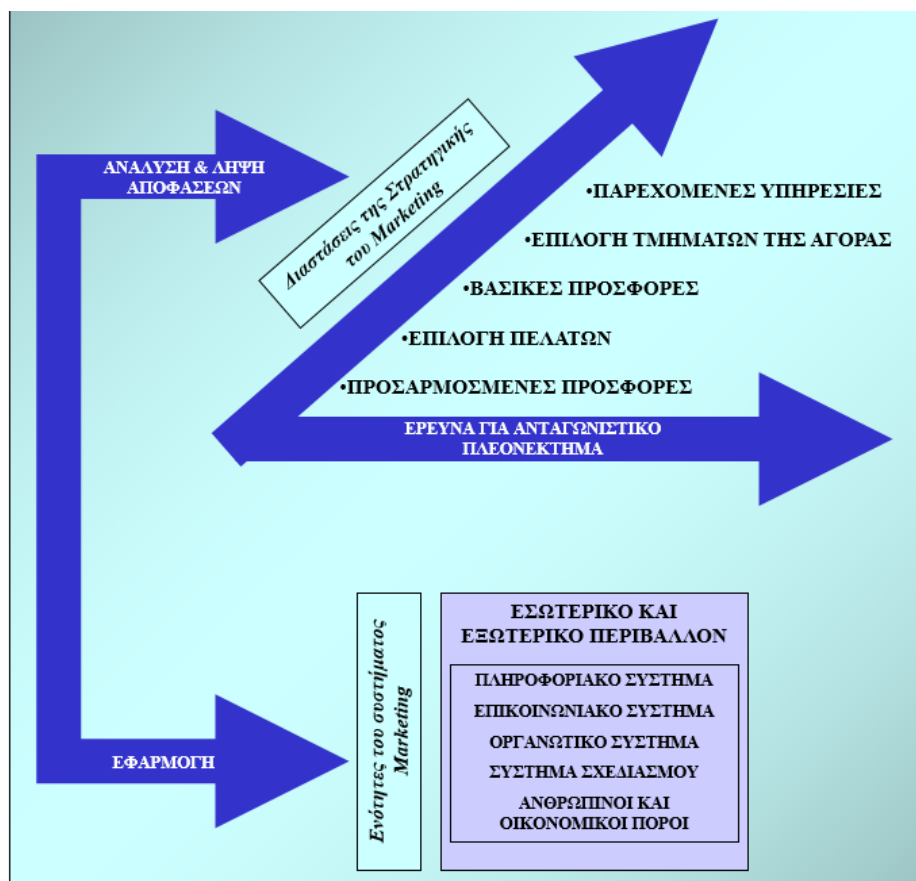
ΑΝΑΛΥΣΗ & ΛΗΨΗ ΑΠΟΦΑΣΕΩΝ

Διαστάσεις της Στρατηγικής του Marketing

•ΠΑΡΕΧΟΜΕΝΕΣ ΥΠΗΡΕΣΙΕΣ

•ΕΠΙΛΟΓΗ ΤΜΗΜΑΤΩΝ ΤΗΣ ΑΓΟΡΑΣ

•ΒΑΣΙΚΕΣ ΠΡΟΣΦΟΡΕΣ

•ΕΠΙΛΟΓΗ ΠΕΛΑΤΩΝ

•ΠΡΟΣΑΡΜΟΣΜΕΝΕΣ ΠΡΟΣΦΟΡΕΣ

ΕΡΕΥΝΑ ΓΙΑ ΑΝΤΑΓΩΝΙΣΤΙΚΟ ΠΛΕΟΝΕΚΤΗΜΑ

Ενότητες του συστήματος Marketing

ΕΣΩΤΕΡΙΚΟ ΚΑΙ ΕΞΩΤΕΡΙΚΟ ΠΕΡΙΒΑΛΛΟΝ

ΠΛΗΡΟΦΟΡΙΑΚΟ ΣΥΣΤΗΜΑ

ΕΠΙΚΟΙΝΩΝΙΑΚΟ ΣΥΣΤΗΜΑ

ΟΡΓΑΝΩΤΙΚΟ ΣΥΣΤΗΜΑ

ΣΥΣΤΗΜΑ ΣΧΕΔΙΑΣΜΟΥ

ΑΝΘΡΩΠΙΝΟΙ ΚΑΙ ΟΙΚΟΝΟΜΙΚΟΙ ΠΟΡΟΙ

ΕΦΑΡΜΟΓΗ